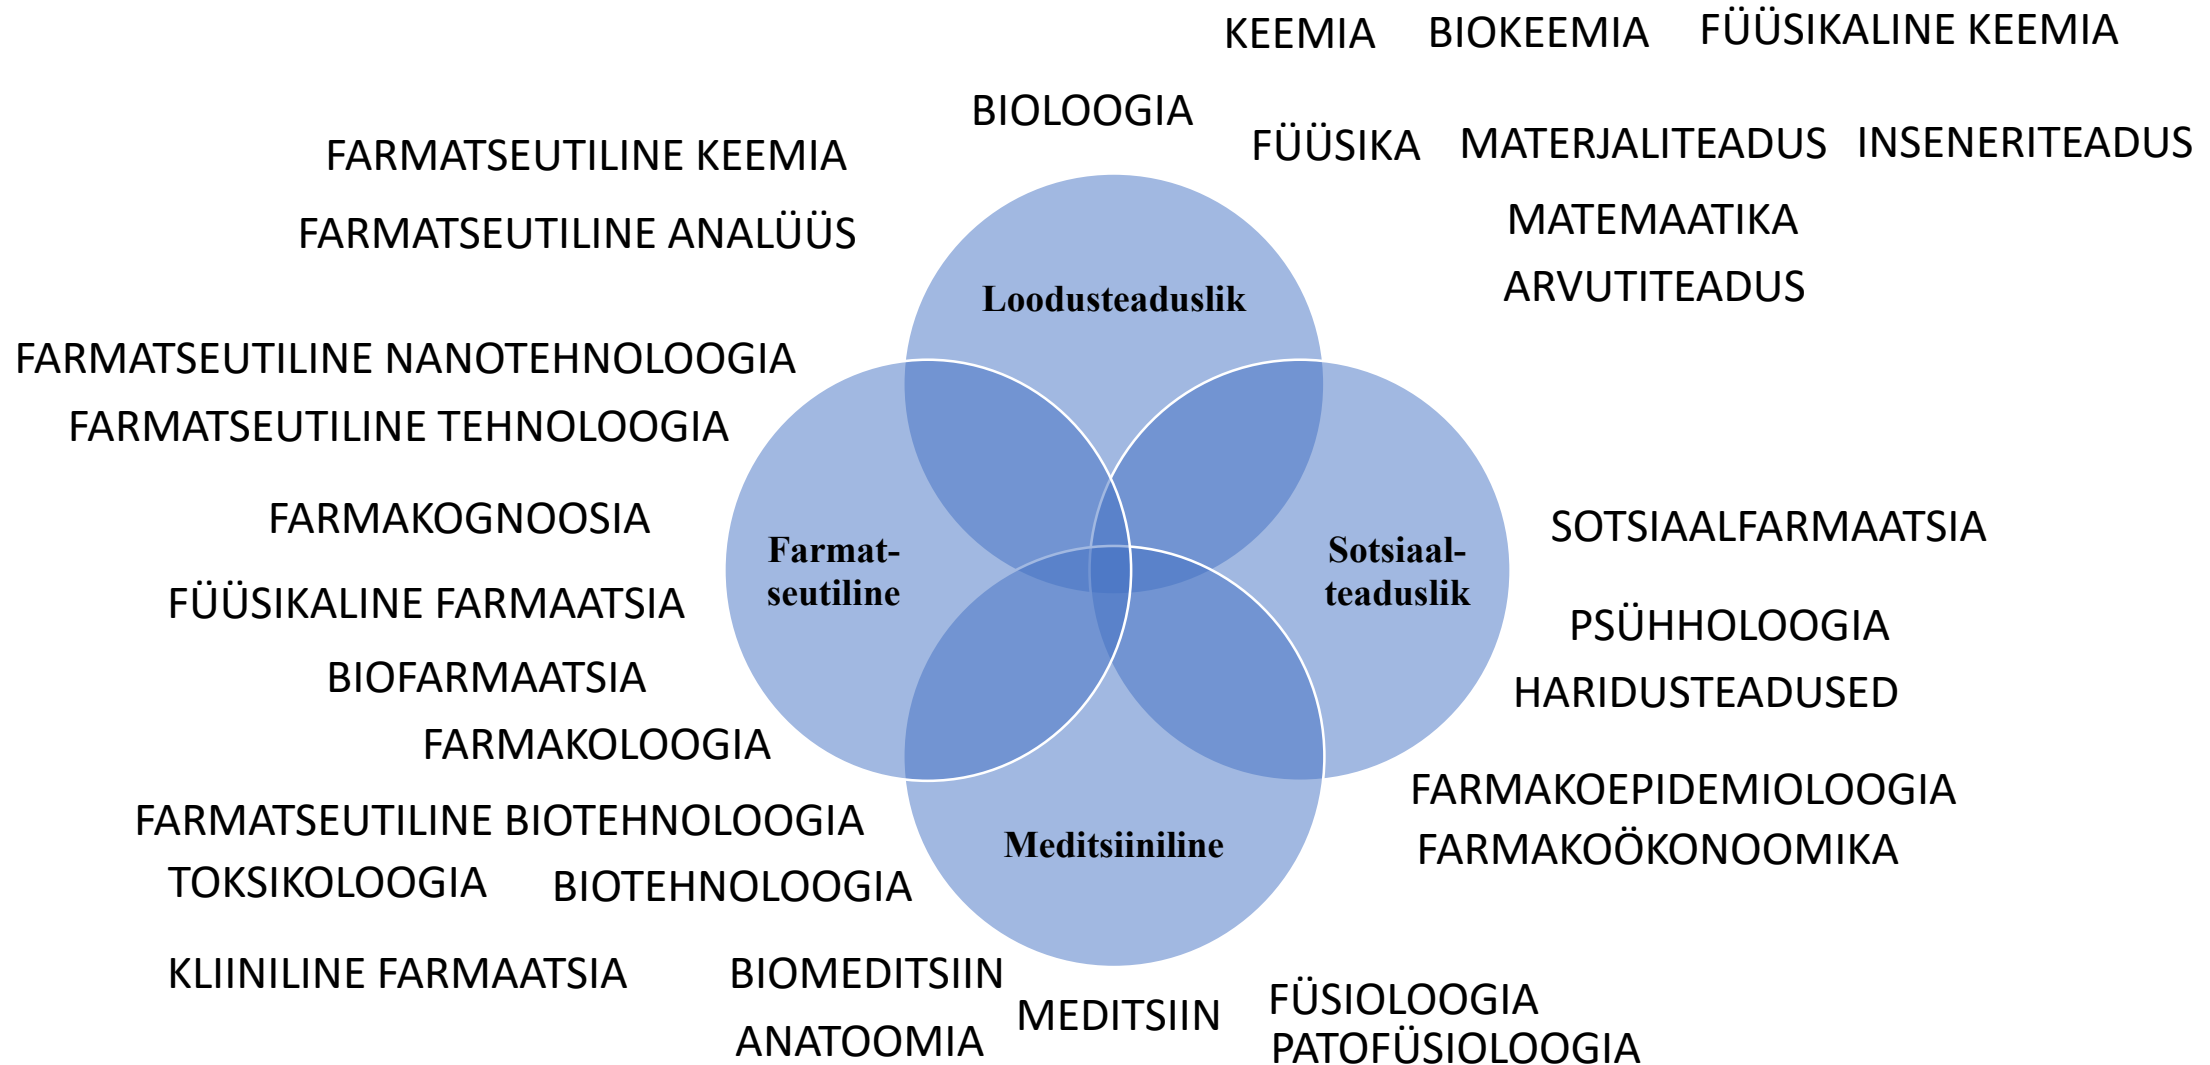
KEEMIA BIOKEEMIA FÜÜSIKALINE KEEMIA

BIOLOOGIA

FARMATSEUTILINE KEEMIA

FÜÜSIKA MATERJALITEADUS INSENERITEADUS

FARMATSEUTILINE ANALÜÜS

MATEMAATIKA

ARVUTITEADUS

Loodusteaduslik

FARMATSEUTILINE NANOTEHNOLOOGIA

FARMATSEUTILINE TEHNOLOOGIA

FARMAKOGNOOSIA

Farmat-seutiline

Sotsiaal-teaduslik

SOTSIAALFARMAATSIA

FÜÜSIKALINE FARMAATSIA

PSÜHHOLOOGIA

BIOFARMAATSIA

HARIDUSTEADUSED

FARMAKOLOOGIA

FARMAKOEPIDEMIOLOOGIA

FARMATSEUTILINE BIOTEHNOLOOGIA

Meditsiiniline

FARMAKOÖKONOOMIKA

TOKSIKOLOOGIA BIOTEHNOLOOGIA

KLIINILINE FARMAATSIA

BIOMEDITSIIN

MEDITSIIN

FÜSIOLOOGIA

ANATOOMIA

PATOFÜSIOLOOGIA